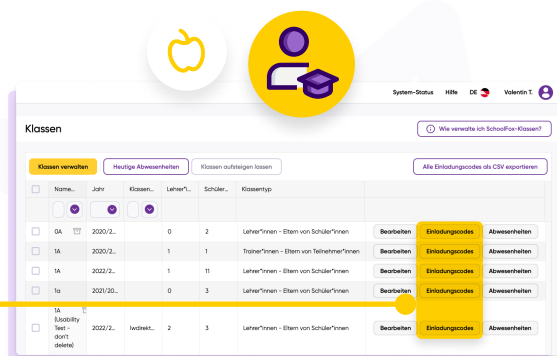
System-Status Hilfe DE Valentin T.

Klassen

Wie verwalte ich SchoolFox-Klassen?

Klassen verwalten | Heutige Abwesenheiten | Klassen aufsteigen lassen | Alle Einladungscodes als CSV exportieren

| | Name... | Jahr | Klassen... | Lehrer*i... | Schüler... | Klassentyp | | | |
|---|---|---|---|---|---|---|---|---|---|
| | 0A | 2020/2... | | 0 | 2 | Lehrer*innen - Eltern von Schüler*innen | Bearbeiten | Einladungscodes | Abwesenheiten |
| | 1A | 2020/2... | | 1 | 1 | Trainer*innen - Eltern von Teilnehmer*innen | Bearbeiten | Einladungscodes | Abwesenheiten |
| | 1A | 2022/2... | | 1 | 11 | Lehrer*innen - Eltern von Schüler*innen | Bearbeiten | Einladungscodes | Abwesenheiten |
| | 1a | 2021/20... | | 0 | 3 | Lehrer*innen - Eltern von Schüler*innen | Bearbeiten | Einladungscodes | Abwesenheiten |
| | 1A (Usability Test - don't delete) | 2022/2... | lwdirekt... | 2 | 3 | Lehrer*innen - Eltern von Schüler*innen | Bearbeiten | Einladungscodes | Abwesenheiten |